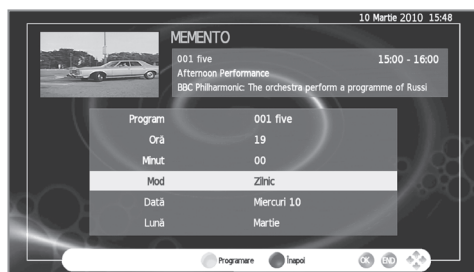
10 Martie 2010 15:48

MEMENTO

001 five
15:00 - 16:00
Afternoon Performance
BBC Philharmonic: The orchestra perform a programme of Russi

| | |
|---|---|
| Program | 001 five |
| Oră | 19 |
| Minut | 00 |
| Mod | Zilnic |
| Dată | Miercuri 10 |
| Lună | Martie |

Programare Înapoi OK END